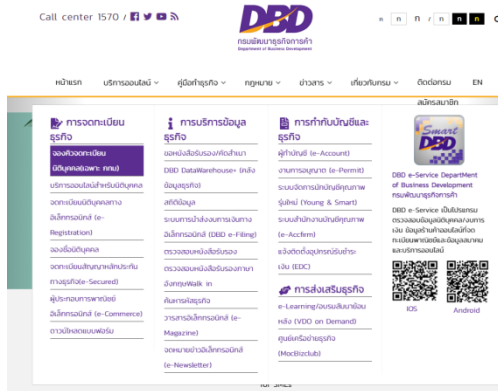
Call center 1570 /

DBD
กรมพัฒนาธุรกิจการค้า
Department of Business Development

ก ก / ก ก ก

หน้าแรก บริการออนไลน์ คู่มือทำธุรกิจ กฎหมาย ข่าวสาร เกี่ยวกับกรม ติดต่อกรม สมัครสมาชิก EN

การจดทะเบียนธุรกิจ
จองชื่อจดทะเบียนนิติบุคคล(เฉพาะ กทม)
บริการออนไลน์สำหรับนิติบุคคล
จดทะเบียนนิติบุคคลทางอิเล็กทรอนิกส์ (e-Registration)
จองชื่อนิติบุคคล
จดทะเบียนสัญญาหลักประกันทางธุรกิจ(e-Secured)
ผู้ประกอบการพาณิชย์อิเล็กทรอนิกส์ (e-Commerce)
ดาวน์โหลดแบบฟอร์ม

การบริการข้อมูลธุรกิจ
ขอหนังสือรับรอง/คัดสำเนา
DBD DataWarehouse+ (คลังข้อมูลธุรกิจ)
สถิติข้อมูล
ระบบการส่งงบการเงินทางอิเล็กทรอนิกส์ (DBD e-Filing)
ตรวจสอบหนังสือรับรอง
ตรวจสอบหนังสือรับรองภาคอังกฤษWalk in
ค้นหาชื่อธุรกิจ
วารสารอิเล็กทรอนิกส์ (e-Magazine)
จดหมายข่าวอิเล็กทรอนิกส์ (e-Newsletter)

การทำบัญชีและธุรกิจ
ผู้ทำบัญชี (e-Account)
งานทะเบียนอนุญาต (e-Permit)
ระบบจัดการบัญชีคุณภาพรุ่นใหม่ (Young & Smart)
ระบบสำนักงานบัญชีคุณภาพ (e-Accfirm)
แจ้งติดตั้งอุปกรณ์รับชำระเงิน (EDC)

การส่งเสริมธุรกิจ
e-Learning/ระบบสัมมนาย้อนหลัง (VDO on Demand)
ศูนย์เครือข่ายธุรกิจ (MocBizclub)

Smart DBD
DBD e-Service DepartMent of Business Development กรมพัฒนาธุรกิจการค้า
DBD e-Service เป็นโปรแกรมตรวจสอบข้อมูลนิติบุคคล/งบการเงิน ข้อมูลร้านค้าออนไลน์ที่จดทะเบียนพาณิชย์และข้อมูลสมาคมและมูลนิธิออนไลน์
IOS Android

for SMEs